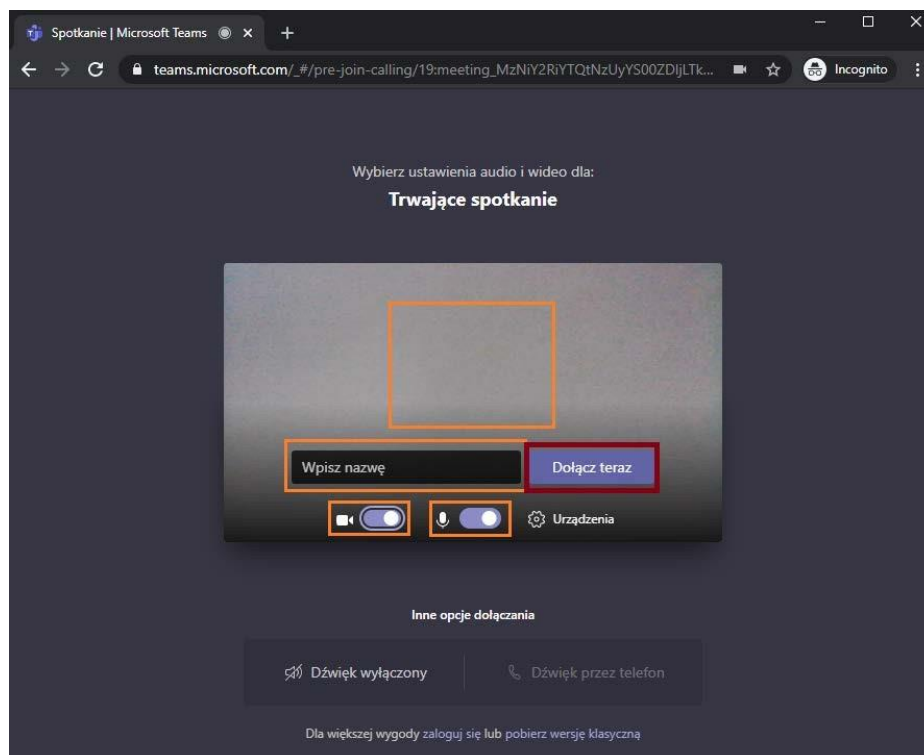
Spotkanie | Microsoft Teams

teams.microsoft.com/_#/pre-join-calling/19:meeting_MzNiY2RiYTQtNzUyYS00ZDljLTk...

Incognito

Wybierz ustawienia audio i wideo dla:

Trwające spotkanie

Wpisz nazwę

Dołącz teraz

Urządzenia

Inne opcje dołączania

Dźwięk wyłączony

Dźwięk przez telefon

Dla większej wygody zaloguj się lub pobierz wersję klasyczną